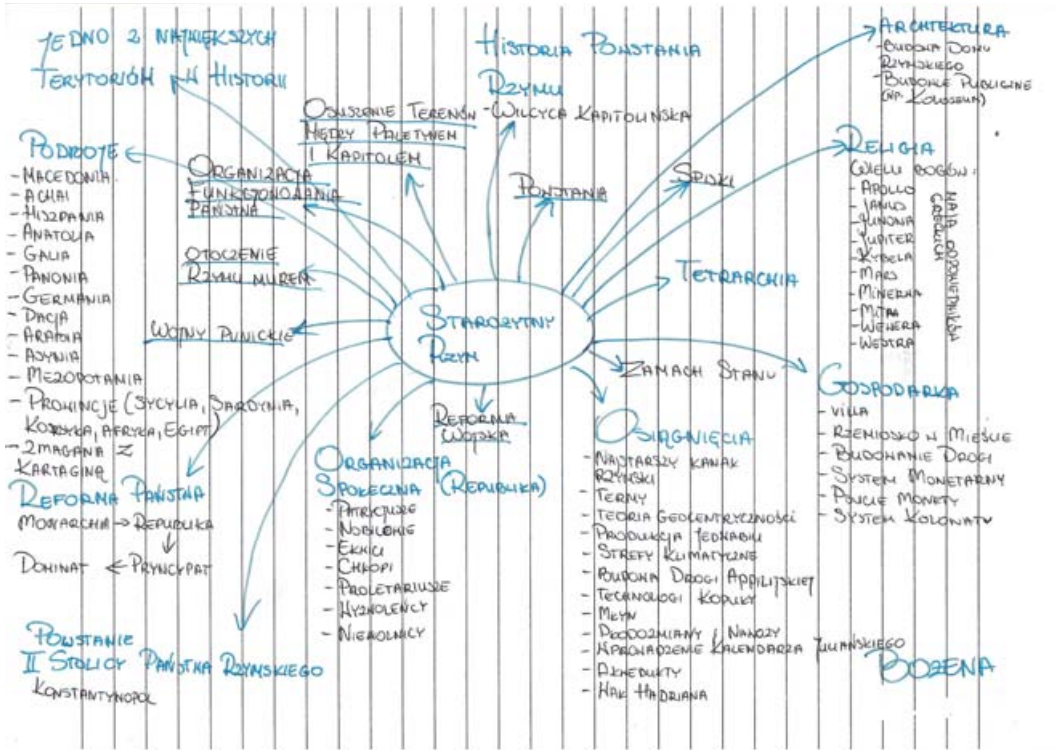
STAROŻYTNY RZYM

JEDNO Z NAJWIĘKSZYCH TERYTORIÓW W HISTORII

HISTORIA POWSTANIA RZYMU
- WILCYCA KAPITOLIŃSKA

ARCHITEKTURA
- BUDOWA DOMU RZYMSKIEGO
- BUDOWLE PUBLICZNE (NP. KOLOSEUM)

PODBOJE
- MACEDONIA
- ACHAI
- HISZPANIA
- ANATOLIA
- GALIA
- PANONIA
- GERMANIA
- DACJA
- ARABIA
- ASYRIA
- MEZOPOTAMIA
- PROWINCJE (SYCYLIA, SARDYNIA, KORSYKA, AFRYKA, EGIPT)
- ZMAGANIA Z KARTAGINĄ

OSUSZENIE TERENÓW MIĘDZY PALATYNEM I KAPITOLEM

ORGANIZACJA FUNKCJONOWANIA PAŃSTWA

OTOCZENIE RZYMU MUREM

WOJNY PUNICKIE

POWSTANIA

SPISKI

TETRARCHIA

RELIGIA
WIELU BOGÓW:
- APOLLO
- JANUS
- JUNONA
- JUPITER
- KYBELA
- MARS
- MINERWA
- MITRA
- WENERA
- WESTRA
NA PODOBIEŃSTWO MITOLOGII GRECKIEJ

ZAMACH STANU

GOSPODARKA
- VILLA
- RZEMIOSŁO W MIEŚCIE
- BUDOWANIE DRÓG
- SYSTEM MONETARNY
- POJĘCIE MONETY
- SYSTEM KOLONATU

REFORMA WOJSKA

OSIĄGNIĘCIA
- NAJSTARSZY KANAŁ RZYMSKI
- TERMY
- TEORIA GEOCENTRYCZNOŚCI
- PRODUKCJA JEDWABIU
- STREFY KLIMATYCZNE
- BUDOWA DROGI APPIJSKIEJ
- TECHNOLOGII KOPUŁY
- MŁYN
- PRZODOZMIANY I NAWOZY
- WPROWADZENIE KALENDARZA JULIAŃSKIEGO
- AKWEDUKTY
- WAŁ HADRIANA

ORGANIZACJA SPOŁECZNA (REPUBLIKA)
- PATRYCJUSZE
- NOBILOWIE
- EKWICI
- CHŁOPI
- PROLETARIUSZE
- WYZWOLEŃCY
- NIEWOLNICY

REFORMA PAŃSTWA
MONARCHIA → REPUBLIKA
DOMINAT ← PRYNCYPAT

POWSTANIE II STOLICY PAŃSTWA RZYMSKIEGO
KONSTANTYNOPOL

BOŻENA